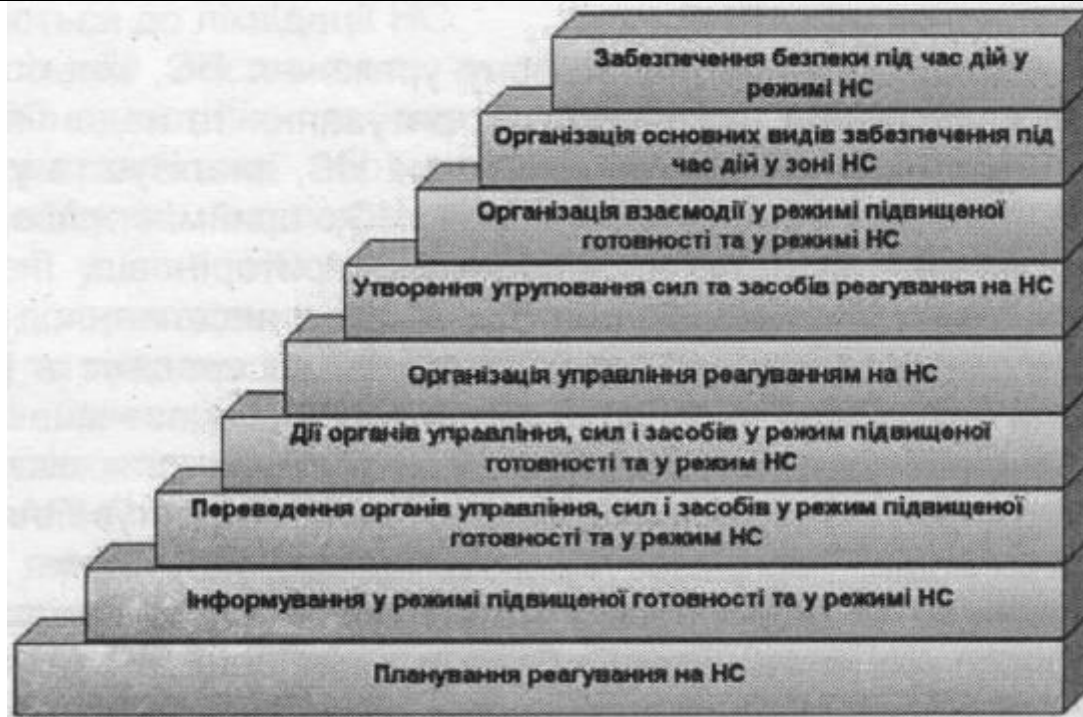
Забезпечення безпеки під час дій у режимі НС

Організація основних видів забезпечення під час дій у зоні НС

Організація взаємодії у режимі підвищеної готовності та у режимі НС

Утворення угруповання сил та засобів реагування на НС

Організація управління реагуванням на НС

Дії органів управління, сил і засобів у режим підвищеної готовності та у режим НС

Переведення органів управління, сил і засобів у режим підвищеної готовності та у режим НС

Інформування у режимі підвищеної готовності та у режимі НС

Планування реагування на НС